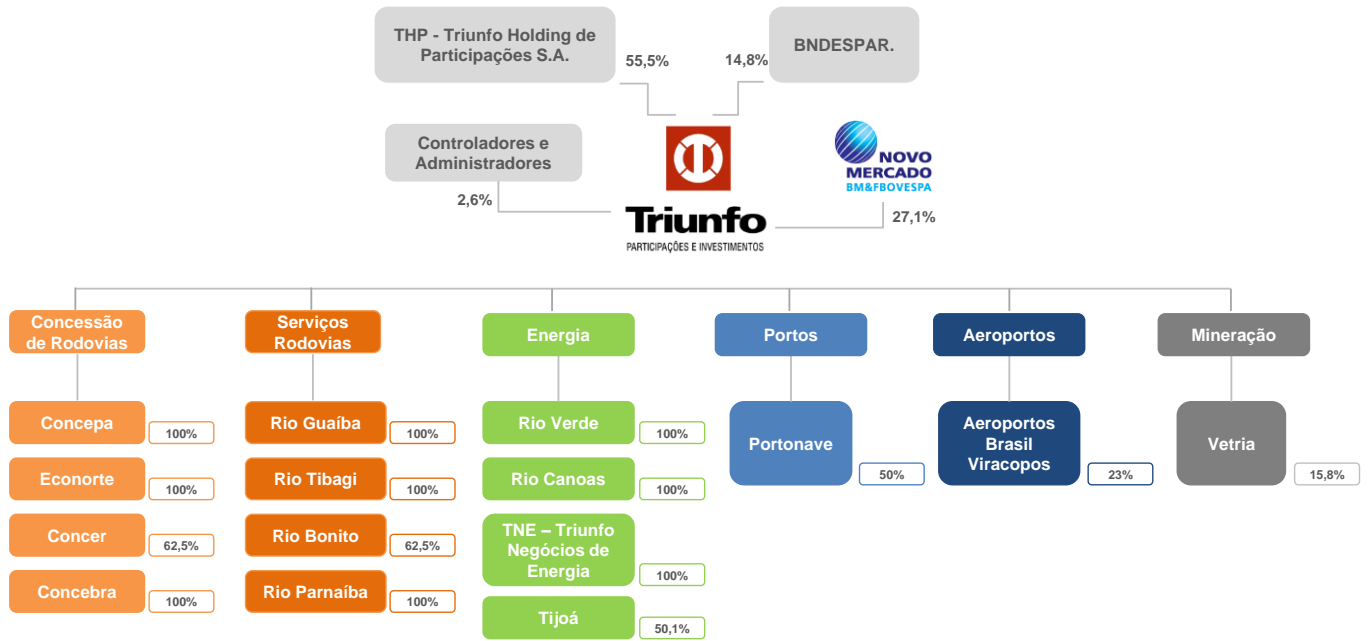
THP - Triunfo Holding de Participações S.A.

55,5%

14,8%

BNDESPAR.

Controladores e Administradores

2,6%

Triunfo
PARTICIPAÇÕES E INVESTIMENTOS

NOVO MERCADO
BM&FBOVESPA

27,1%

Concessão de Rodovias

Concepa 100%

Econorte 100%

Concer 62,5%

Concebra 100%

Serviços Rodovias

Rio Guaíba 100%

Rio Tibagi 100%

Rio Bonito 62,5%

Rio Parnaíba 100%

Energia

Rio Verde 100%

Rio Canoas 100%

TNE – Triunfo Negócios de Energia 100%

Tijoá 50,1%

Portos

Portonave 50%

Aeroportos

Aeroportos Brasil Viracopos 23%

Mineração

Vetria 15,8%